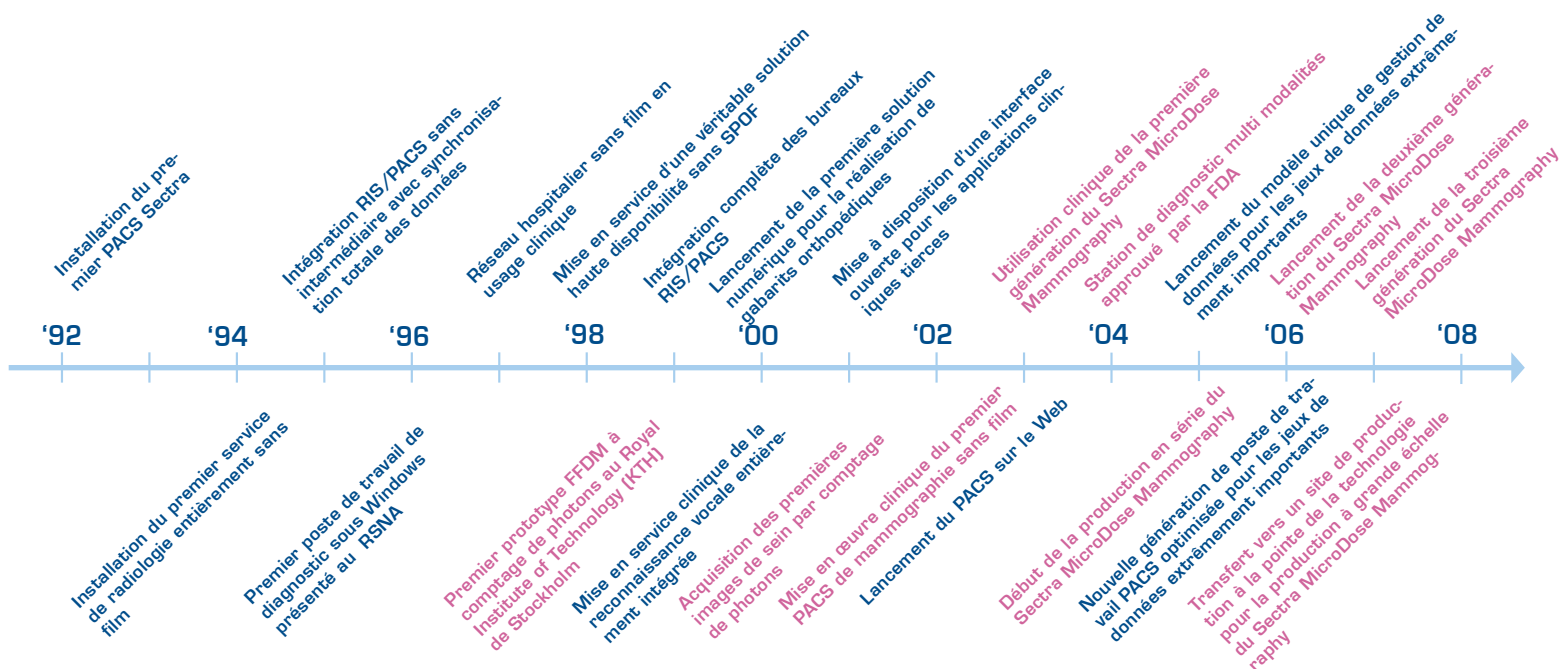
Installation du premier PACS Sectra

Intégration RIS/PACS sans intermédiaire avec synchronisation totale des données

Réseau hospitalier sans film en usage clinique

Mise en service d'une véritable solution haute disponibilité sans SPOF

Intégration complète des bureaux RIS/PACS

Lancement de la première solution numérique pour la réalisation de gabarits orthopédiques

Mise à disposition d'une interface ouverte pour les applications cliniques tierces

Utilisation clinique de la première génération du Sectra MicroDose Mammography

Station de diagnostic multi modalités approuvé par la FDA

Lancement du modèle unique de gestion de données pour les jeux de données extrêmement importants

Lancement de la deuxième génération du Sectra MicroDose Mammography

Lancement de la troisième génération du Sectra MicroDose Mammography

'92 '94 '96 '98 '00 '02 '04 '06 '08

Installation du premier service de radiologie entièrement sans film

Premier poste de travail de diagnostic sous Windows présenté au RSNA

Premier prototype FFDM à comptage de photons au Royal Institute of Technology (KTH) de Stockholm

Mise en service clinique de la reconnaissance vocale entièrement intégrée

Acquisition des premières images de sein par comptage de photons

Mise en œuvre clinique du premier PACS de mammographie sans film

Lancement du PACS sur le Web

Début de la production en série du Sectra MicroDose Mammography

Nouvelle génération de poste de travail PACS optimisée pour les jeux de données extrêmement importants

Transfert vers un site de production à la pointe de la technologie pour la production à grande échelle du Sectra MicroDose Mammography